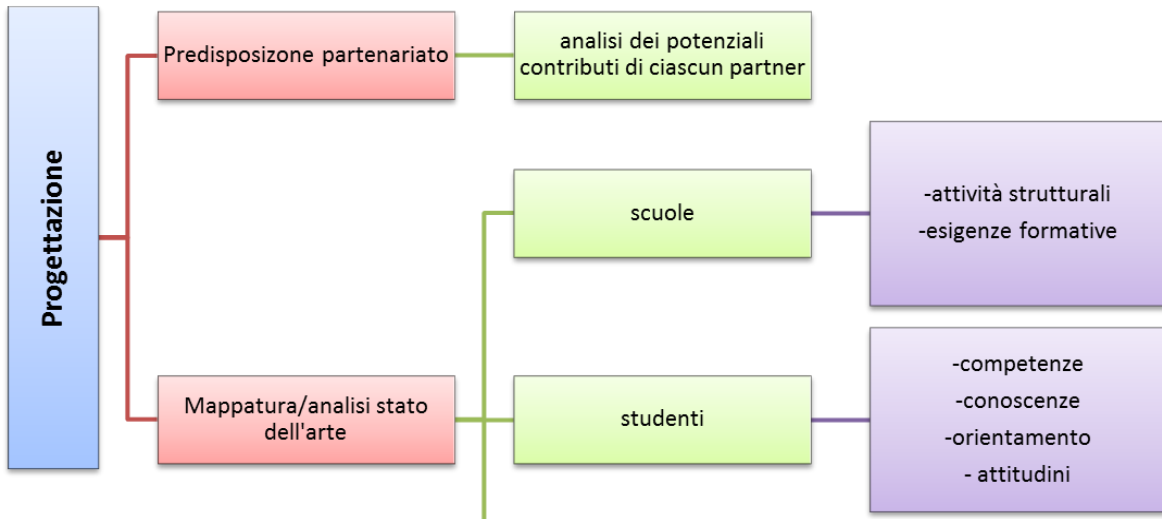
Progettazione

Predisposizone partenariato

analisi dei potenziali contributi di ciascun partner

scuole

-attività strutturali
-esigenze formative

Mappatura/analisi stato dell'arte

studenti

-competenze
-conoscenze
-orientamento
- attitudini